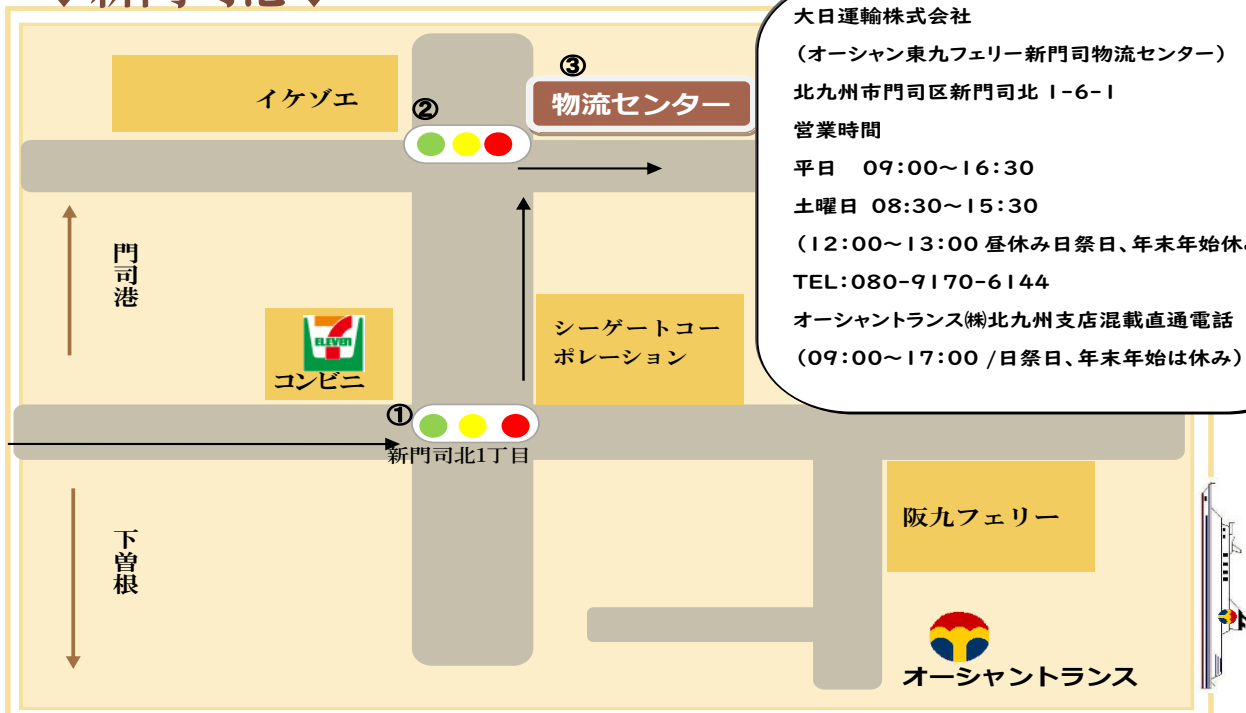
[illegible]

大日運輸株式会社

（オーシャン東九フェリー新門司物流センター）

北九州市門司区新門司北 1-6-1

営業時間

平日 09:00～16:30

土曜日 08:30～15:30

（12:00～13:00 昼休み日祭日、年末年始休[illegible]

TEL:080-9170-6144

オーシャントランス㈱北九州支店混載直通電話

（09:00～17:00 /日祭日、年末年始は休み）

③
物流センター

②

イケゾエ

門司港

ELEVEN
コンビニ

シーゲートコーポレーション

①
新門司北1丁目

下曽根

阪九フェリー

オーシャントランス